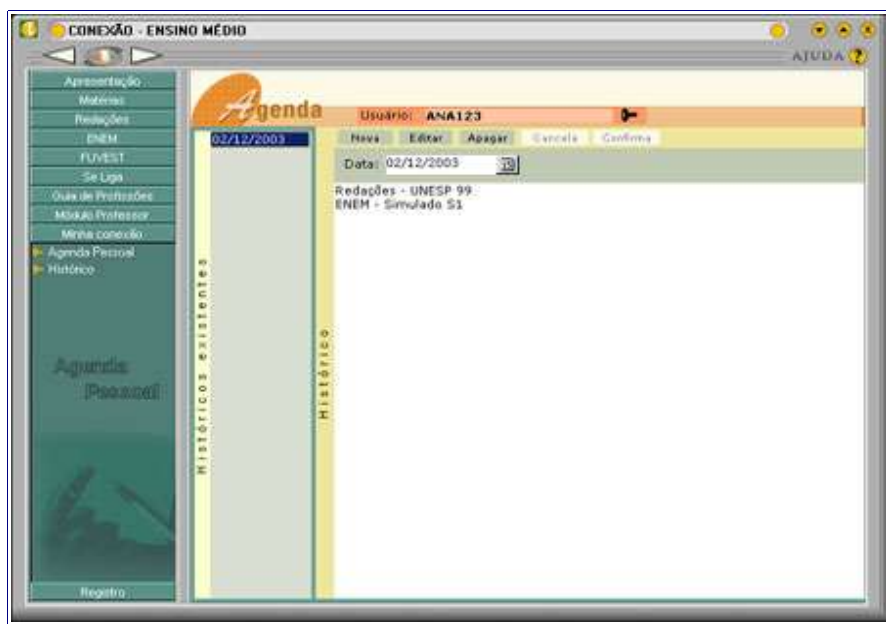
CONEXÃO - ENSINO MÉDIO

AJUDA

Apresentação
Matérias
Redações
ENEM
FUVEST
Se Liga
Guia de Profissões
Módulo Professor
Minha conexão
Agenda Pessoal
Histórico

Agenda
Pessoal

Registro

Agenda

Usuário: ANA123

02/12/2003

Históricos existentes

Histórico

Nova Editar Apagar Cancela Confirma

Data: 02/12/2003

Redações - UNESP 99
ENEM - Simulado S1